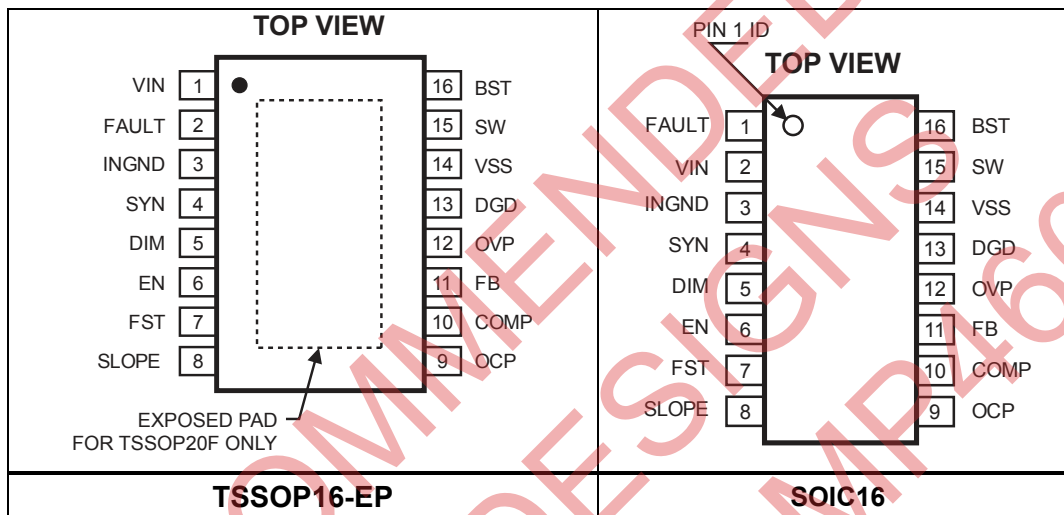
TOP VIEW

VIN 1
FAULT 2
INGND 3
SYN 4
DIM 5
EN 6
FST 7
SLOPE 8

16 BST
15 SW
14 VSS
13 DGD
12 OVP
11 FB
10 COMP
9 OCP

EXPOSED PAD
FOR TSSOP20F ONLY

PIN 1 ID

TOP VIEW

FAULT 1
VIN 2
INGND 3
SYN 4
DIM 5
EN 6
FST 7
SLOPE 8

16 BST
15 SW
14 VSS
13 DGD
12 OVP
11 FB
10 COMP
9 OCP

TSSOP16-EP

SOIC16

NOT RECOMMENDED FOR NEW DESIGNS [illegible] MP46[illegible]